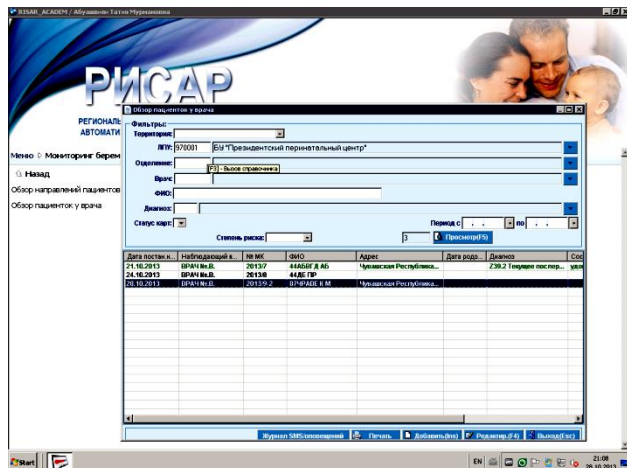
RISAR_ACADEM / Абушаева Татья Мурниковна

РИСАР

РЕГИОНАЛЬ
АВТОМАТИ

Меню ▷ Мониторинг берем
Назад
Обзор направлений пациентов
Обзор пациенток у врача

Обзор пациентов у врача

Фильтры:
Территория:
ЛПУ: 970001 БУ "Президентский перинатальный центр"
Отделение:
[F3] - Вызов справочника
Врач:
ФИО:
Диагноз:
Статус карт:
Период с: . . по . .
Степень риска:
3 Просмотр(F5)

| Дата постан.н... | Наблюдающий в... | № МК | ФИО | Адрес | Дата родо... | Диагноз | Сос |
|---|---|---|---|---|---|---|---|
| 21.10.2013 | ВРАЧ Ив.В. | 2013/7 | 444БВГД АБ | Чувашская Республика... | | Z39.2 Текущее послер... | удо |
| 24.10.2013 | ВРАЧ Ив.В. | 2013/8 | 44ДЕ ПР | | | | |
| 28.10.2013 | ВРАЧ Ив.В. | 2013/9.2 | 07ЧРАВЕ К М | Чувашская Республика... | | | |

Журнал SMS/оповещений | Печать | Добавить(Ins) | Редактир.(F4) | Выход(Esc)

Start

EN 21:08 28.10.2013